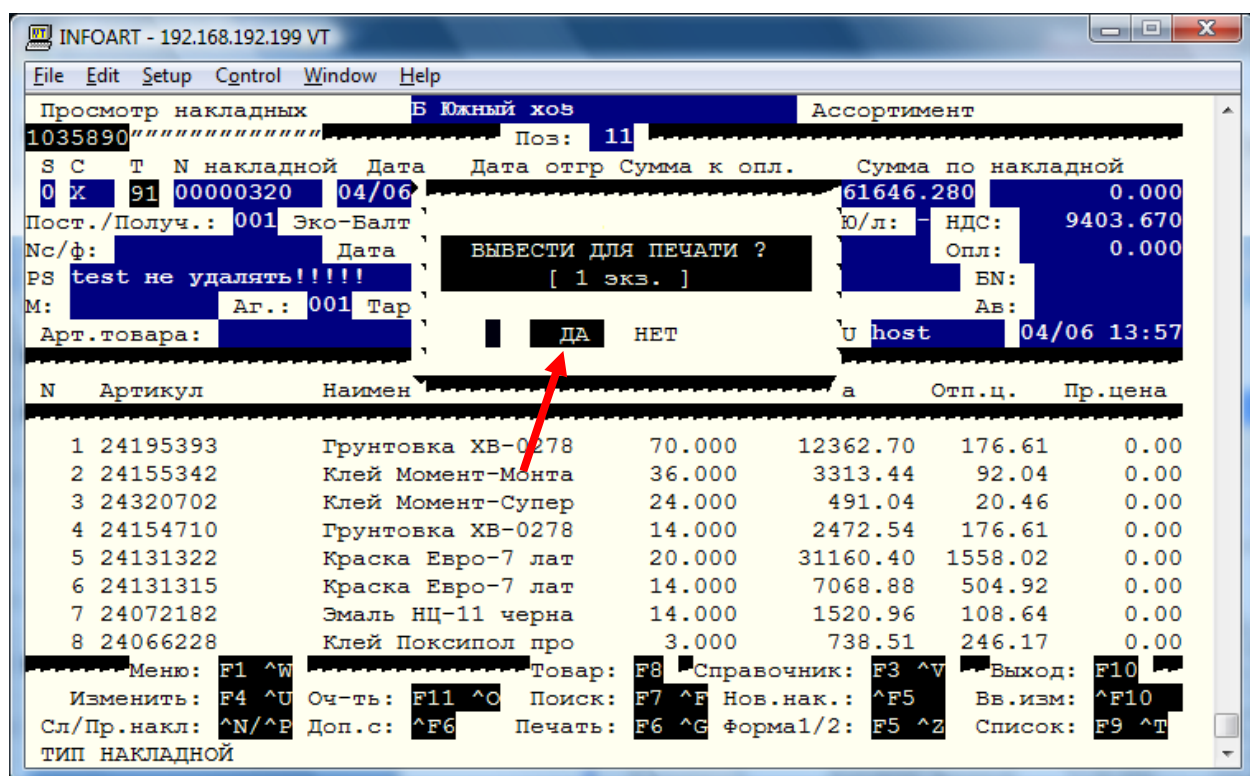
INFOART - 192.168.192.199 VT

File Edit Setup Control Window Help

Просмотр накладных Б Южный хоз Ассортимент
1035890"""""""""""""" Поз: 11
S C T N накладной Дата Дата отгр Сумма к опл. Сумма по накладной
0 Х 91 00000320 04/06 61646.280 0.000
Пост./Получ.: 001 Эко-Балт Ю/л: - НДС: 9403.670
Nc/ф: Дата Опл: 0.000
PS test не удалять!!!!! БН:
М: Аг.: 001 Тар Ав:
Арт.товара: U host 04/06 13:57

ВЫВЕСТИ ДЛЯ ПЕЧАТИ ?
[ 1 экз. ]
ДА НЕТ

| N | Артикул | Наимен | | а | Отп.ц. | Пр.цена |
|---|---|---|---|---|---|---|
| 1 | 24195393 | Грунтовка ХВ-0278 | 70.000 | 12362.70 | 176.61 | 0.00 |
| 2 | 24155342 | Клей Момент-Монта | 36.000 | 3313.44 | 92.04 | 0.00 |
| 3 | 24320702 | Клей Момент-Супер | 24.000 | 491.04 | 20.46 | 0.00 |
| 4 | 24154710 | Грунтовка ХВ-0278 | 14.000 | 2472.54 | 176.61 | 0.00 |
| 5 | 24131322 | Краска Евро-7 лат | 20.000 | 31160.40 | 1558.02 | 0.00 |
| 6 | 24131315 | Краска Евро-7 лат | 14.000 | 7068.88 | 504.92 | 0.00 |
| 7 | 24072182 | Эмаль НЦ-11 черна | 14.000 | 1520.96 | 108.64 | 0.00 |
| 8 | 24066228 | Клей Поксипол про | 3.000 | 738.51 | 246.17 | 0.00 |

Меню: F1 ^W Товар: F8 Справочник: F3 ^V Выход: F10
Изменить: F4 ^U Оч-ть: F11 ^O Поиск: F7 ^F Нов.нак.: ^F5 Вв.изм: ^F10
Сл/Пр.накл: ^N/^P Доп.с: ^F6 Печать: F6 ^G Форма1/2: F5 ^Z Список: F9 ^T
ТИП НАКЛАДНОЙ